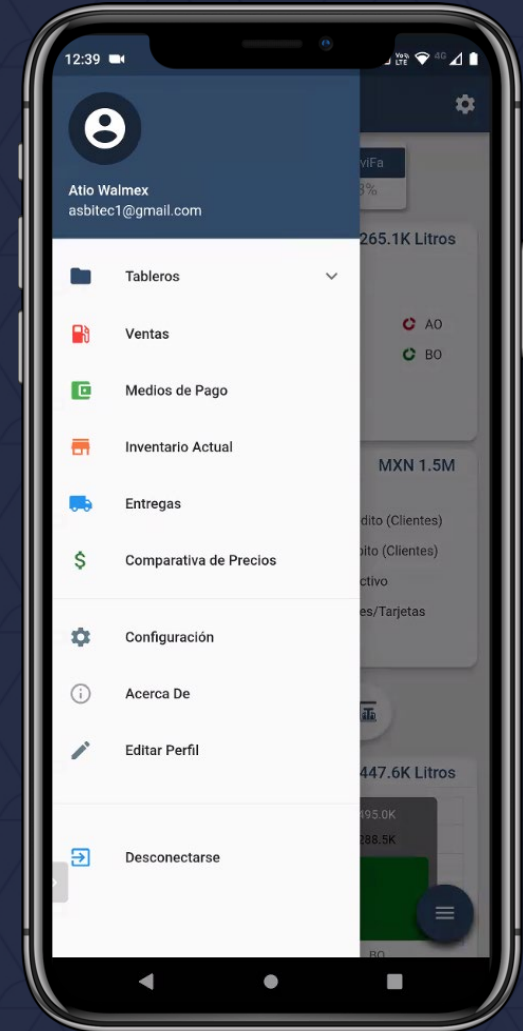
12:39

Atio Walmex
asbitec1@gmail.com

Tableros

Ventas

Medios de Pago

Inventario Actual

Entregas

Comparativa de Precios

Configuración

Acerca De

Editar Perfil

Desconectarse

viFa
3%
265.1K Litros
A0
B0
MXN 1.5M
dito (Clientes)
bito (Clientes)
ctivo
es/Tarjetas
447.6K Litros
495.0K
288.5K
B0